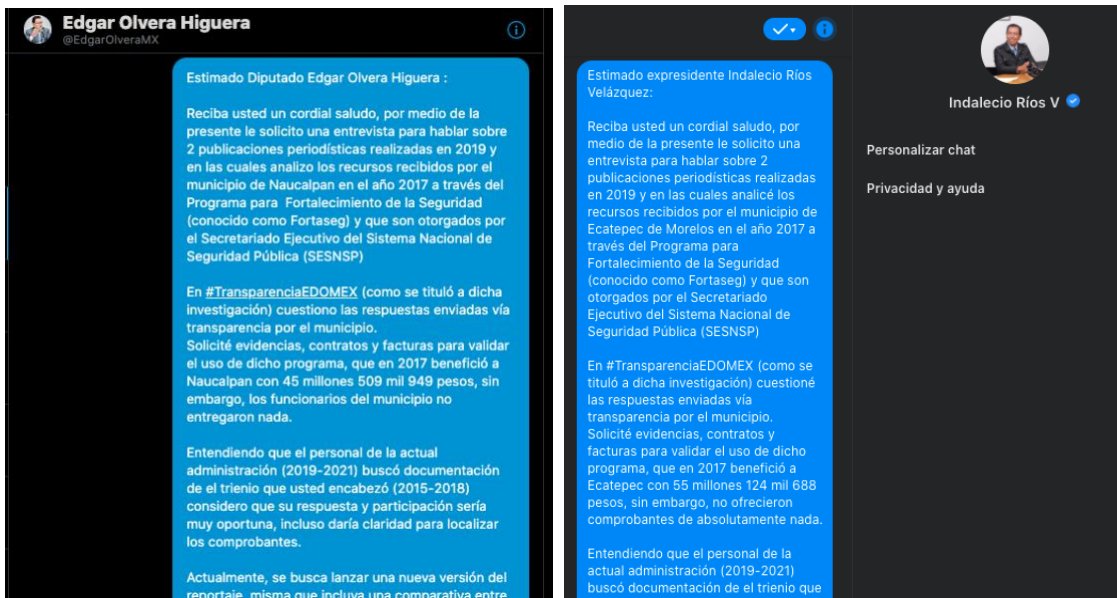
Edgar Olvera Higuera
@EdgarOlveraMX

Estimado Diputado Edgar Olvera Higuera :

Reciba usted un cordial saludo, por medio de la presente le solicito una entrevista para hablar sobre 2 publicaciones periodísticas realizadas en 2019 y en las cuales analizo los recursos recibidos por el municipio de Naucalpan en el año 2017 a través del Programa para Fortalecimiento de la Seguridad (conocido como Fortaseg) y que son otorgados por el Secretariado Ejecutivo del Sistema Nacional de Seguridad Pública (SESNSP)

En #TransparenciaEDOMEX (como se tituló a dicha investigación) cuestiono las respuestas enviadas vía transparencia por el municipio.
Solicité evidencias, contratos y facturas para validar el uso de dicho programa, que en 2017 benefició a Naucalpan con 45 millones 509 mil 949 pesos, sin embargo, los funcionarios del municipio no entregaron nada.

Entendiendo que el personal de la actual administración (2019-2021) buscó documentación de el trienio que usted encabezó (2015-2018) considero que su respuesta y participación sería muy oportuna, incluso daría claridad para localizar los comprobantes.

Actualmente, se busca lanzar una nueva versión del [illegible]

Estimado expresidente Indalecio Ríos Velázquez:

Reciba usted un cordial saludo, por medio de la presente le solicito una entrevista para hablar sobre 2 publicaciones periodísticas realizadas en 2019 y en las cuales analicé los recursos recibidos por el municipio de Ecatepec de Morelos en el año 2017 a través del Programa para Fortalecimiento de la Seguridad (conocido como Fortaseg) y que son otorgados por el Secretariado Ejecutivo del Sistema Nacional de Seguridad Pública (SESNSP)

En #TransparenciaEDOMEX (como se tituló a dicha investigación) cuestioné las respuestas enviadas vía transparencia por el municipio.
Solicité evidencias, contratos y facturas para validar el uso de dicho programa, que en 2017 benefició a Ecatepec con 55 millones 124 mil 688 pesos, sin embargo, no ofrecieron comprobantes de absolutamente nada.

Entendiendo que el personal de la actual administración (2019-2021) buscó documentación de el trienio que

Indalecio Ríos V

Personalizar chat

Privacidad y ayuda